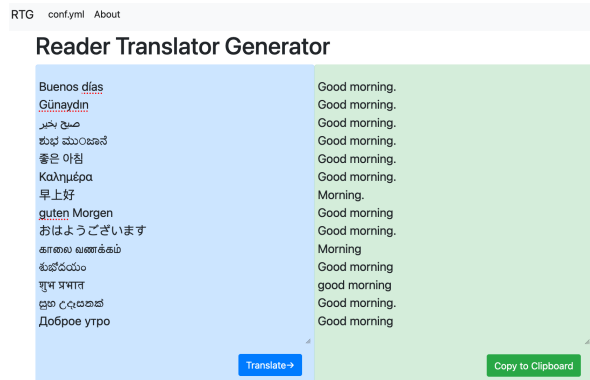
RTG conf.yml About

Reader Translator Generator

Buenos días
Günaydın
صبح بخیر
ಶುಭ ಮುಂಜಾನೆ
좋은 아침
Καλημέρα
早上好
guten Morgen
おはようございます
காலை வணக்கம்
ശുഭദിനം
শুভ প্রভাত
සුභ උදෑසනක්
Доброе утро

Translate→

Good morning.
Good morning.
Good morning.
Good morning.
Good morning.
Good morning.
Morning.
Good morning
Good morning.
Morning
Good morning
good morning
Good morning.
Good morning

Copy to Clipboard